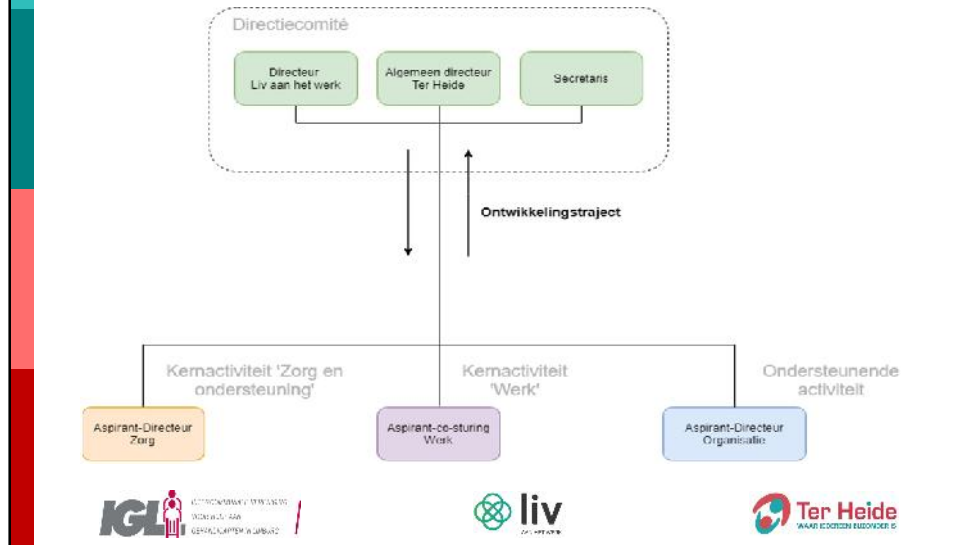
Directiecomité

Directeur Liv aan het werk

Algemeen directeur Ter Heide

Secretaris

Ontwikkelingstraject

Kernactiviteit 'Zorg en ondersteuning'

Kernactiviteit 'Werk'

Ondersteunende activiteit

Aspirant-Directeur Zorg

Aspirant-co-sturing Werk

Aspirant-Directeur Organisatie

IGL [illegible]

liv

Ter Heide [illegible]